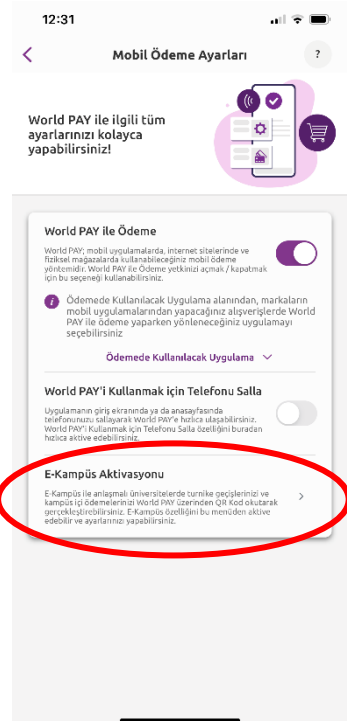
12:31

Mobil Ödeme Ayarları

?

World PAY ile ilgili tüm ayarlarınızı kolayca yapabilirsiniz!

World PAY ile Ödeme

World PAY; mobil uygulamalarda, internet sitelerinde ve fiziksel mağazalarda kullanabileceğiniz mobil ödeme yöntemidir. World PAY ile Ödeme yetkinizi açmak / kapatmak için bu seçeneği kullanabilirsiniz.

Ödemede Kullanılacak Uygulama alanından, markaların mobil uygulamalarından yapacağınız alışverişlerde World PAY ile ödeme yaparken yönleneceğiniz uygulamayı seçebilirsiniz

Ödemede Kullanılacak Uygulama

World PAY'i Kullanmak için Telefonu Salla

Uygulamanın giriş ekranında ya da anasayfasında telefonunuzu sallayarak World PAY'e hızlıca ulaşabilirsiniz. World PAY'i Kullanmak için Telefonu Salla özelliğini buradan hızlıca aktive edebilirsiniz.

E-Kampüs Aktivasyonu

E-Kampüs ile anlaşmalı üniversitelerde turnike geçişlerinizi ve kampüs içi ödemelerinizi World PAY üzerinden QR Kod okutarak gerçekleştirebilirsiniz. E-Kampüs özelliğini bu menüden aktive edebilir ve ayarlarınızı yapabilirsiniz.